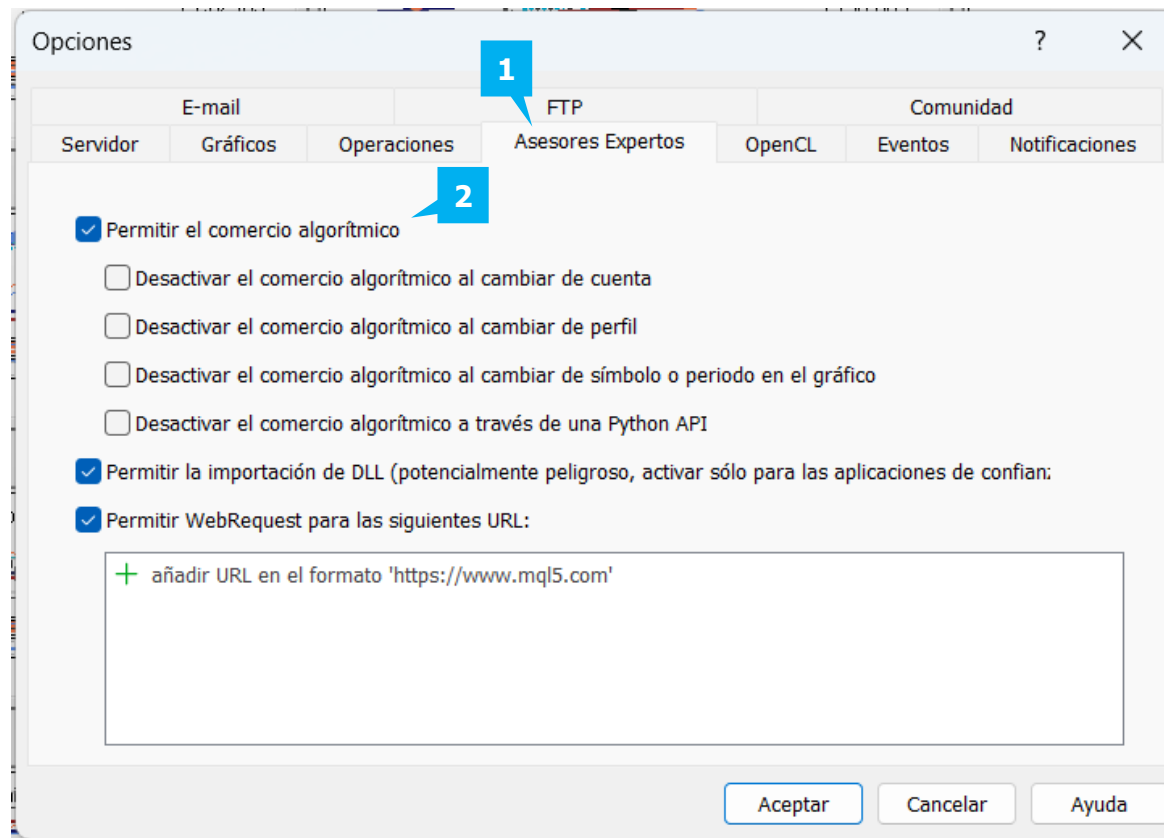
Opciones

?

✕

1

E-mail

FTP

Comunidad

Servidor

Gráficos

Operaciones

Asesores Expertos

OpenCL

Eventos

Notificaciones

2

Permitir el comercio algorítmico

Desactivar el comercio algorítmico al cambiar de cuenta

Desactivar el comercio algorítmico al cambiar de perfil

Desactivar el comercio algorítmico al cambiar de símbolo o periodo en el gráfico

Desactivar el comercio algorítmico a través de una Python API

Permitir la importación de DLL (potencialmente peligroso, activar sólo para las aplicaciones de confian:

Permitir WebRequest para las siguientes URL:

+ añadir URL en el formato 'https://www.mql5.com'

Aceptar

Cancelar

Ayuda